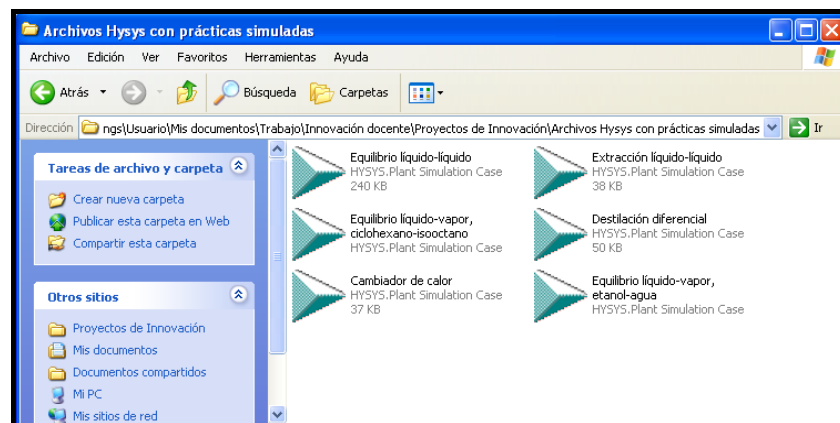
Archivos Hysys con prácticas simuladas

Archivo Edición Ver Favoritos Herramientas Ayuda

Atrás Búsqueda Carpetas

Dirección ngs\Usuario\Mis documentos\Trabajo\Innovación docente\Proyectos de Innovación\Archivos Hysys con prácticas simuladas Ir

Tareas de archivo y carpeta

Crear nueva carpeta
Publicar esta carpeta en Web
Compartir esta carpeta

Otros sitios

Proyectos de Innovación
Mis documentos
Documentos compartidos
Mi PC
Mis sitios de red

Equilibrio líquido-líquido
HYSYS.Plant Simulation Case
240 KB

Extracción líquido-líquido
HYSYS.Plant Simulation Case
38 KB

Equilibrio líquido-vapor, ciclohexano-isooctano
HYSYS.Plant Simulation Case

Destilación diferencial
HYSYS.Plant Simulation Case
50 KB

Cambiador de calor
HYSYS.Plant Simulation Case
37 KB

Equilibrio líquido-vapor, etanol-agua
HYSYS.Plant Simulation Case